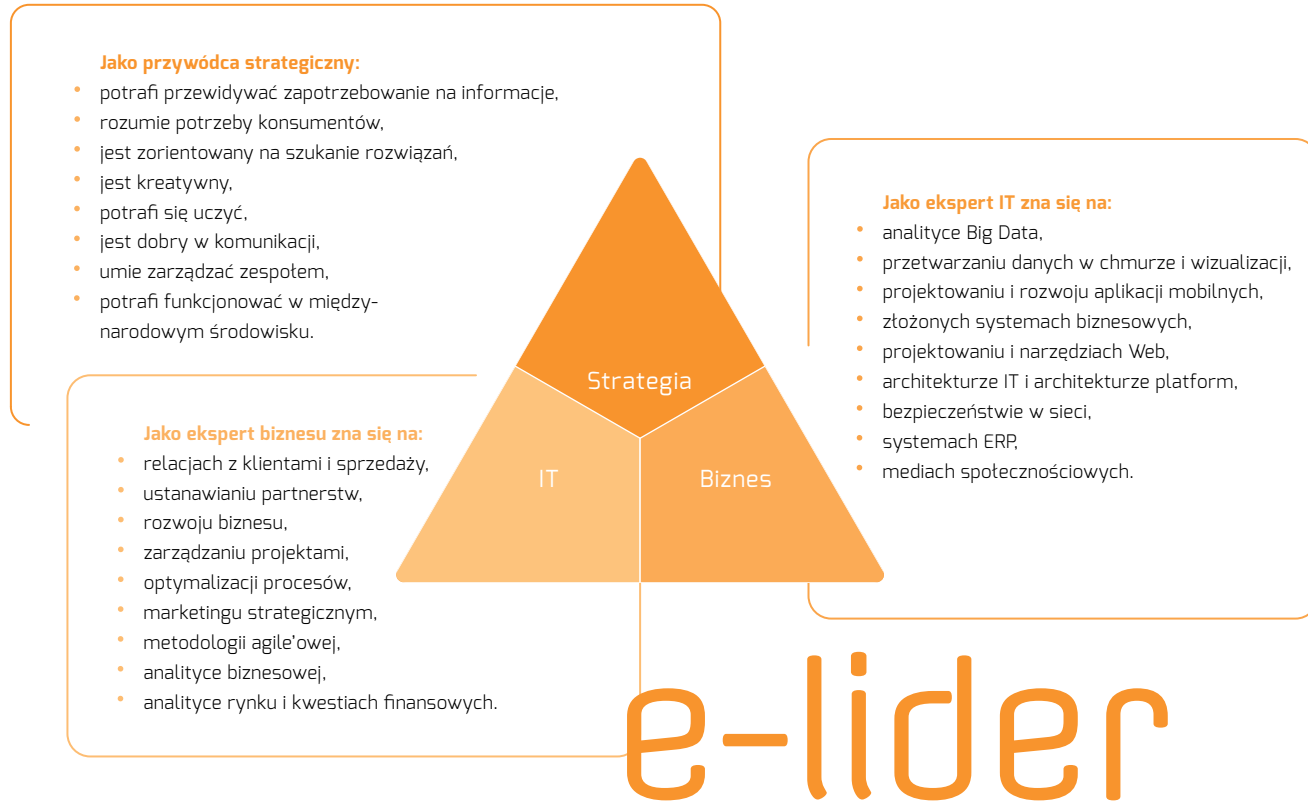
Jako przywódca strategiczny:
- potrafi przewidywać zapotrzebowanie na informacje,
- rozumie potrzeby konsumentów,
- jest zorientowany na szukanie rozwiązań,
- jest kreatywny,
- potrafi się uczyć,
- jest dobry w komunikacji,
- umie zarządzać zespołem,
- potrafi funkcjonować w międzynarodowym środowisku.

Strategia

IT

Biznes

Jako ekspert IT zna się na:
- analityce Big Data,
- przetwarzaniu danych w chmurze i wizualizacji,
- projektowaniu i rozwoju aplikacji mobilnych,
- złożonych systemach biznesowych,
- projektowaniu i narzędziach Web,
- architekturze IT i architekturze platform,
- bezpieczeństwie w sieci,
- systemach ERP,
- mediach społecznościowych.

Jako ekspert biznesu zna się na:
- relacjach z klientami i sprzedaży,
- ustanawianiu partnerstw,
- rozwoju biznesu,
- zarządzaniu projektami,
- optymalizacji procesów,
- marketingu strategicznym,
- metodologii agile'owej,
- analityce biznesowej,
- analityce rynku i kwestiach finansowych.

e-lider